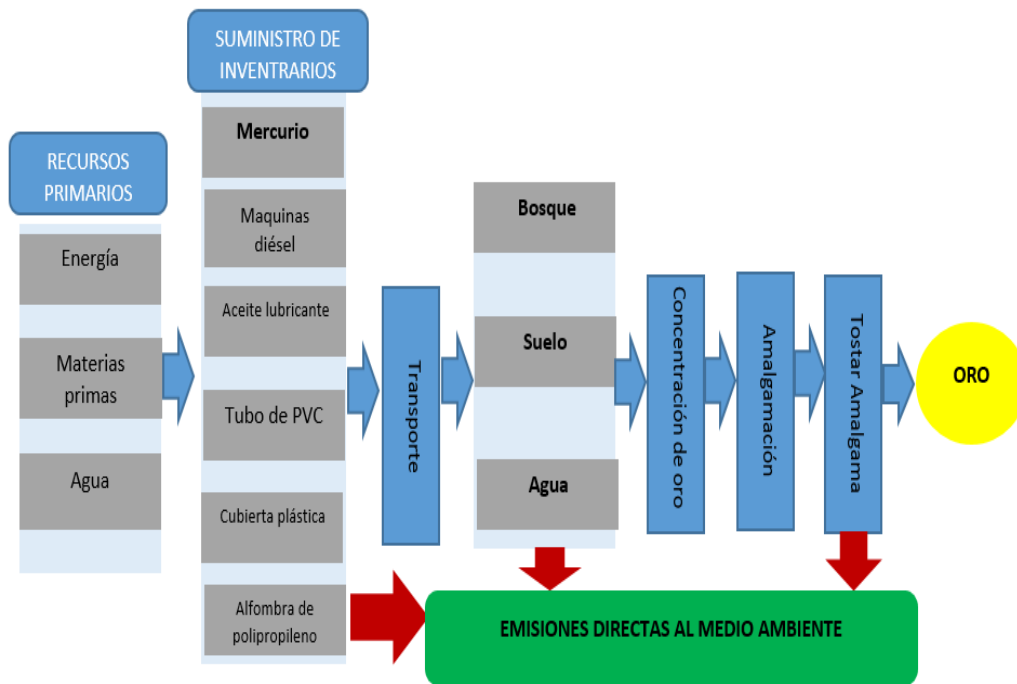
SUMINISTRO DE INVENTRARIOS

RECURSOS PRIMARIOS

Energía

Materias primas

Agua

Mercurio

Maquinas diésel

Aceite lubricante

Tubo de PVC

Cubierta plástica

Alfombra de polipropileno

Transporte

Bosque

Suelo

Agua

Concentración de oro

Amalgamación

Tostar Amalgama

ORO

EMISIONES DIRECTAS AL MEDIO AMBIENTE